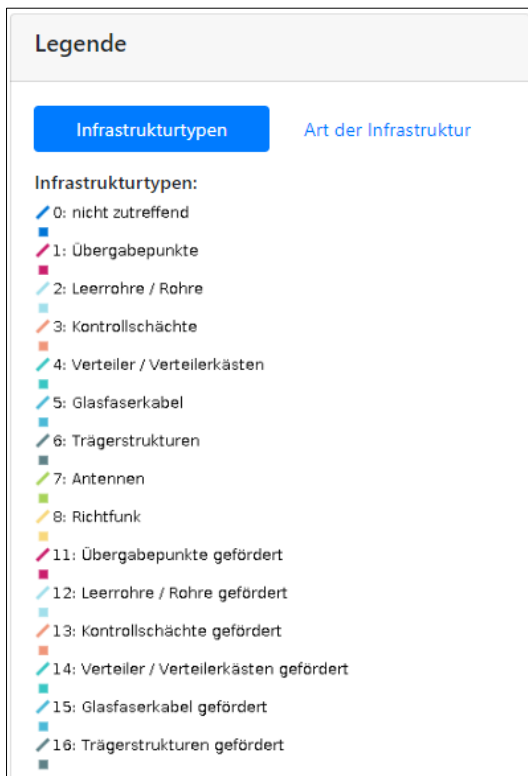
Legende

Infrastrukturtypen

Art der Infrastruktur

Infrastrukturtypen:

0: nicht zutreffend

1: Übergabepunkte

2: Leerrohre / Rohre

3: Kontrollschächte

4: Verteiler / Verteilerkästen

5: Glasfaserkabel

6: Trägerstrukturen

7: Antennen

8: Richtfunk

11: Übergabepunkte gefördert

12: Leerrohre / Rohre gefördert

13: Kontrollschächte gefördert

14: Verteiler / Verteilerkästen gefördert

15: Glasfaserkabel gefördert

16: Trägerstrukturen gefördert